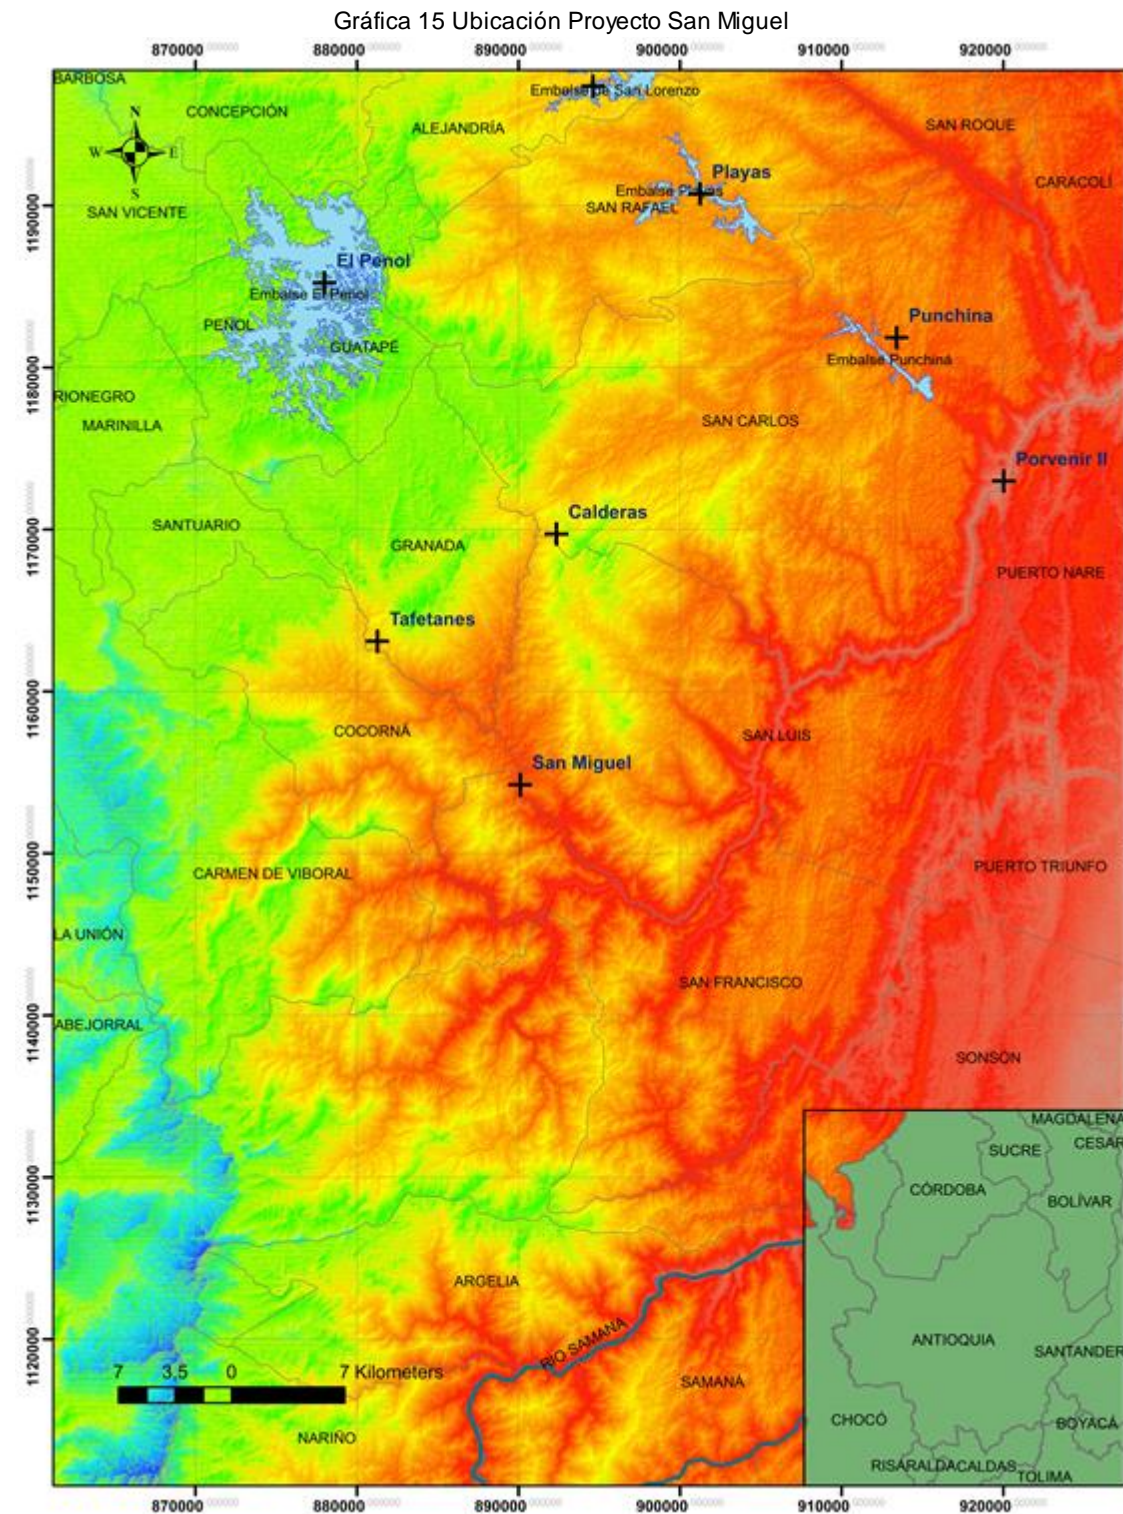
Gráfica 15 Ubicación Proyecto San Miguel

870000 880000 890000 900000 910000 920000

BARBOSA
Embalse de San Lorenzo
CONCEPCIÓN
ALEJANDRÍA
SAN ROQUE
N
W E
S
Playas
Embalse Playas
SAN RAFAEL
CARACOLÍ
SAN VICENTE
El Peñol
Embalse El Peñol
PEÑOL
GUATAPÉ
Punchina
Embalse Punchina
RIONEGRO
MARINILLA
SAN CARLOS
Porvenir II
Calderas
SANTUARIO
GRANADA
PUERTO NARE
Tafetanes
COCORNÁ
SAN LUIS
San Miguel
CARMEN DE VIBORAL
PUERTO TRIUNFO
LA UNIÓN
SAN FRANCISCO
ABEJORRAL
SONSÓN
MAGDALENA
SUCRE
CESAR
CÓRDOBA
BOLÍVAR
ARGELIA
ANTIOQUIA
SANTANDER
RIO SAMANÁ
7 3,5 0 7 Kilometers
SAMANÁ
CHOCÓ
BOYACÁ
NARIÑO
RISARALDA CALDAS TOLIMA

1190000
1180000
1170000
1160000
1150000
1140000
1130000
1120000

870000 880000 890000 900000 910000 920000